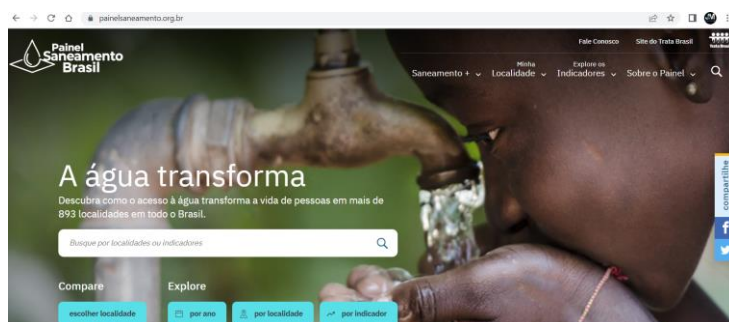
painelsaneamento.org.br

Painel Saneamento Brasil

Fale Conosco Site do Trata Brasil

Saneamento + Minha Localidade Explore os Indicadores Sobre o Painel

A água transforma

Descubra como o acesso à água transforma a vida de pessoas em mais de 893 localidades em todo o Brasil.

Busque por localidades ou indicadores

Compare

escolher localidade

Explore

por ano por localidade por indicador

compartilhe